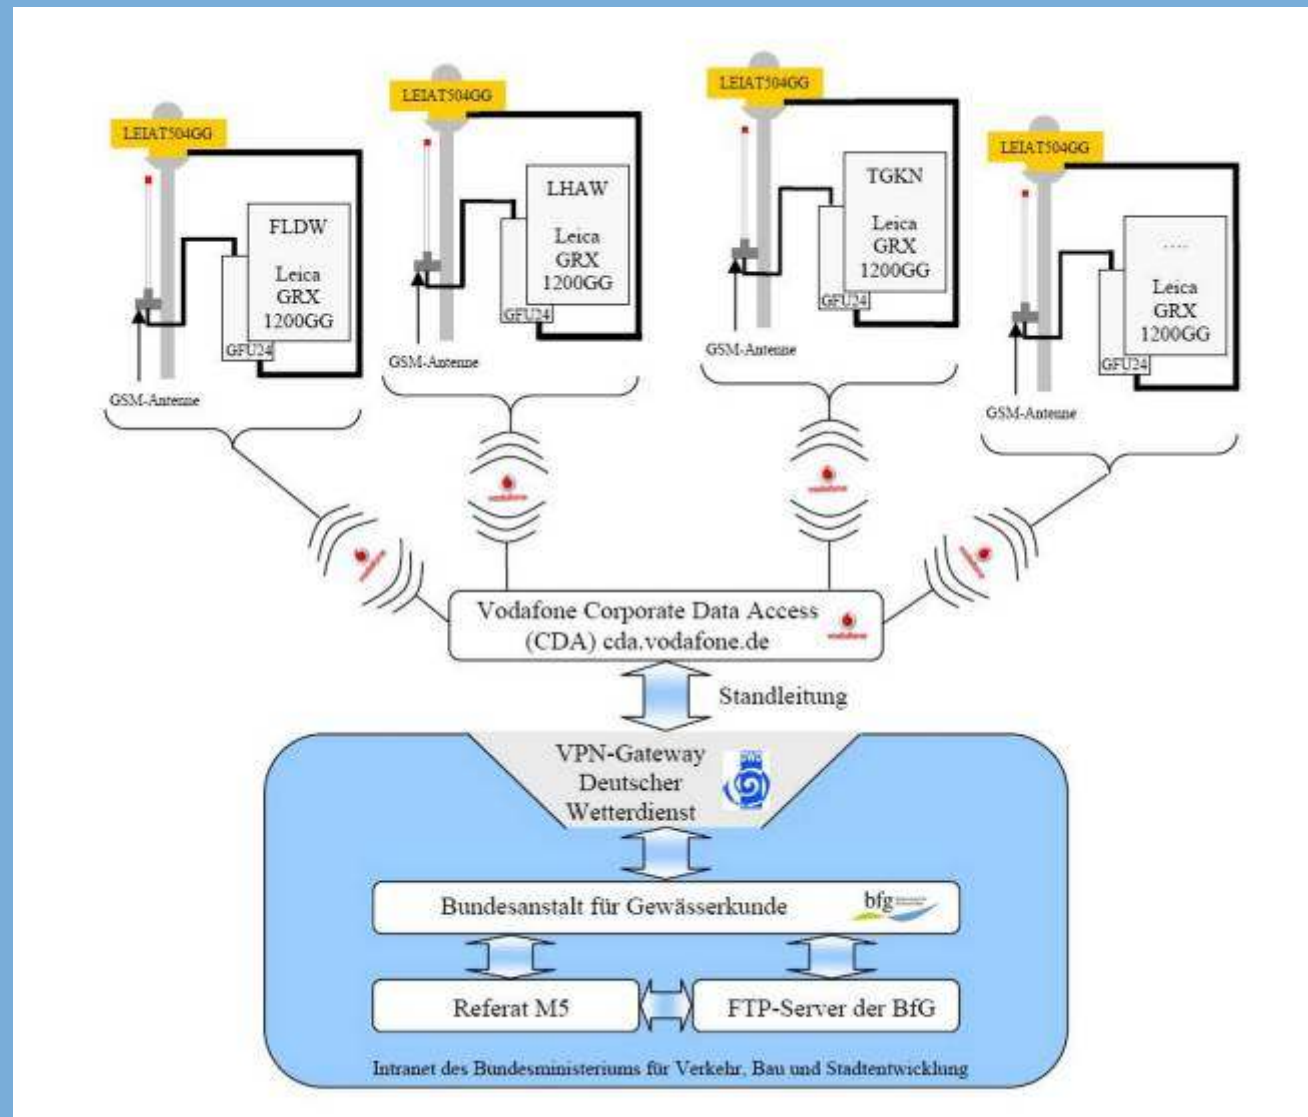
LEIAT504GG

FLDW

Leica GRX 1200GG

GFU24

GSM-Antenne

LEIAT504GG

LHAW

Leica GRX 1200GG

GFU24

GSM-Antenne

LEIAT504GG

TGKN

Leica GRX 1200GG

GFU24

GSM-Antenne

LEIAT504GG

....

Leica GRX 1200GG

GFU24

GSM-Antenne

vodafone

vodafone

vodafone

vodafone

Vodafone Corporate Data Access (CDA) cda.vodafone.de

vodafone

Standleitung

VPN-Gateway Deutscher Wetterdienst

Bundesanstalt für Gewässerkunde

bfg

Referat M5

FTP-Server der BfG

Intranet des Bundesministeriums für Verkehr, Bau und Stadtentwicklung